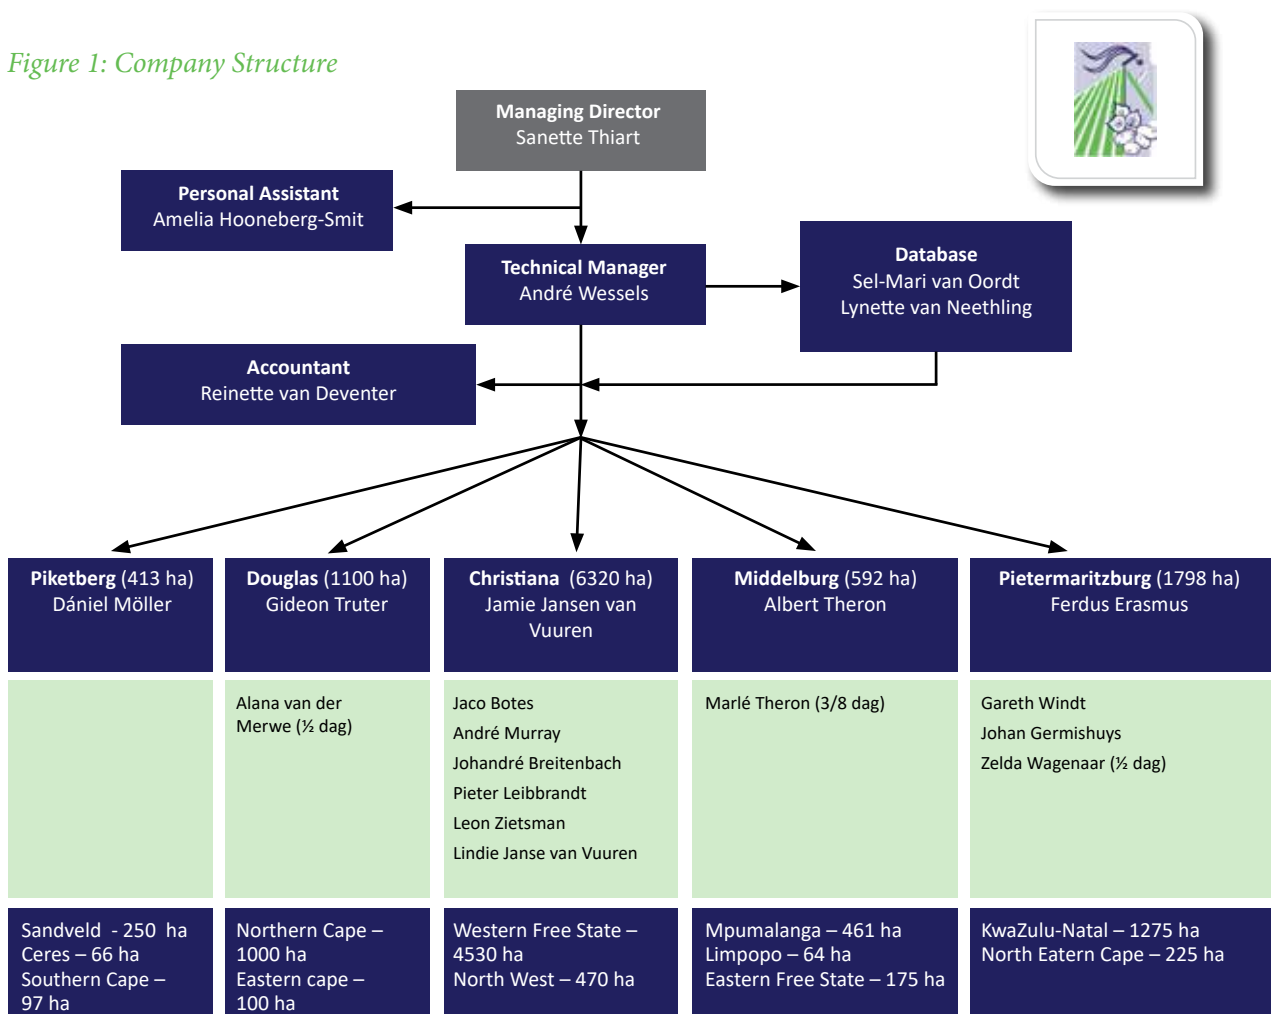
Figure 1: Company Structure

Managing Director
Sanette Thiart

Personal Assistant
Amelia Hooneberg-Smit

Technical Manager
André Wessels

Database
Sel-Mari van Oordt
Lynette van Neethling

Accountant
Reinette van Deventer

Piketberg (413 ha)
Dániel Möller

Douglas (1100 ha)
Gideon Truter

Christiana (6320 ha)
Jamie Jansen van Vuuren

Middelburg (592 ha)
Albert Theron

Pietermaritzburg (1798 ha)
Ferdus Erasmus

Alana van der Merwe (½ dag)

Jaco Botes
André Murray
Johandré Breitenbach
Pieter Leibbrandt
Leon Zietsman
Lindie Janse van Vuuren

Marlé Theron (3/8 dag)

Gareth Windt
Johan Germishuys
Zelda Wagenaar (½ dag)

Sandveld - 250 ha
Ceres – 66 ha
Southern Cape – 97 ha

Northern Cape – 1000 ha
Eastern cape – 100 ha

Western Free State – 4530 ha
North West – 470 ha

Mpumalanga – 461 ha
Limpopo – 64 ha
Eastern Free State – 175 ha

KwaZulu-Natal – 1275 ha
North Eatern Cape – 225 ha